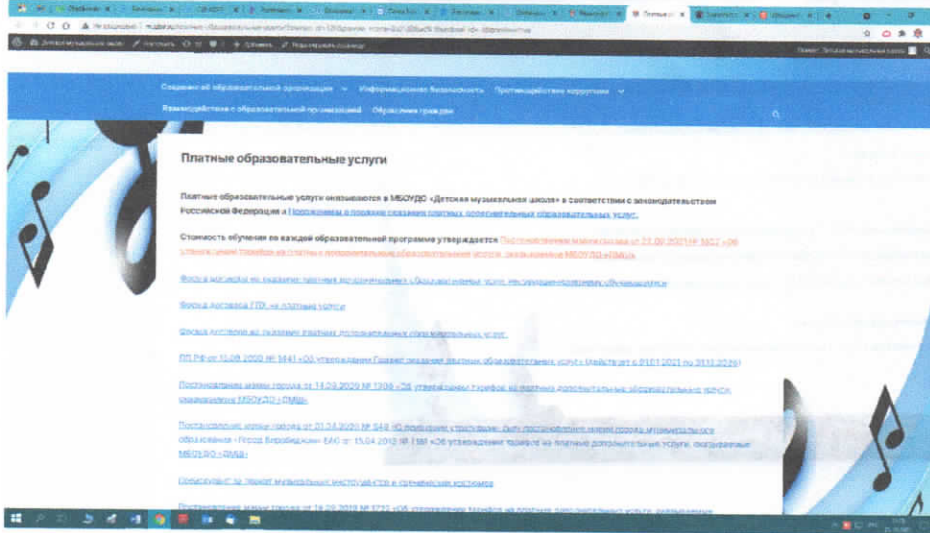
Сведения об образовательной организации ∨ Информационная безопасность Противодействие коррупции ∨

Взаимодействие с образовательной организацией Обращения граждан

Платные образовательные услуги

Платные образовательные услуги оказываются в МБОУДО «Детская музыкальная школа» в соответствии с законодательством Российской Федерации и Положением о порядке оказания платных дополнительных образовательных услуг.

Стоимость обучения по каждой образовательной программе утверждается Постановлением мэрии города от 23.09.2021 № 1652 «Об утверждении тарифов на платные дополнительные образовательные услуги, оказываемые МБОУДО «ДМШ»

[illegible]

Форма договора ПТП на платные услуги

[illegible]

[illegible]

Постановление мэрии города от 14.09.2020 № 1308 «Об утверждении тарифов на платные дополнительные образовательные услуги, оказываемые МБОУДО «ДМШ»

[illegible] МБОУДО «ДМШ»

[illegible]

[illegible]